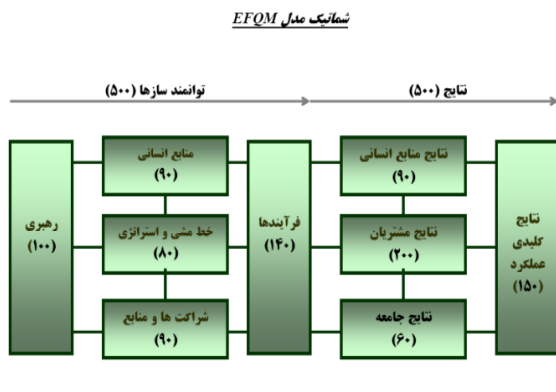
شماتیک مدل EFQM

توانمند سازها (۵۰۰)

نتایج (۵۰۰)

رهبری
(۱۰۰)

منابع انسانی
(۹۰)

خط مشی و استراتژی
(۸۰)

شراکت ها و منابع
(۹۰)

فرآیندها
(۱۴۰)

نتایج منابع انسانی
(۹۰)

نتایج مشتریان
(۲۰۰)

نتایج جامعه
(۶۰)

نتایج
کلیدی
عملکرد
(۱۵۰)